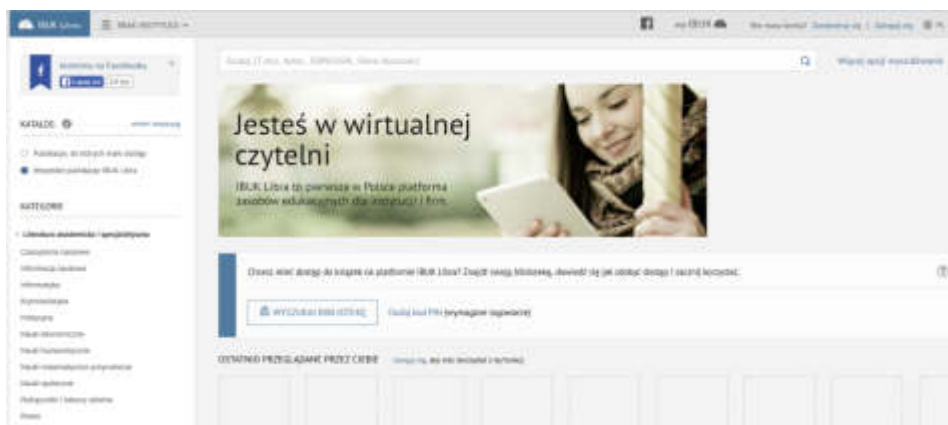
IBUK Libra

Jesteś w wirtualnej czytelni

IBUK Libra to pierwsza w Polsce platforma zasobów edukacyjnych dla instytucji i firm.

Chcesz mieć dostęp do książek na platformie IBUK Libra? Znajdź swoją bibliotekę, dowiedz się jak uzyskać dostęp i zacznij korzystać.

WYSZUKAJ BIBLIOTEKĘ

Dodaj kod PIN (wymagane logowanie)

OSTATNIO PRZEGLĄDANE PRZEZ CIEBIE

KATALOG

KATEGORIE

Literatura akademicka i specjalistyczna

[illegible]